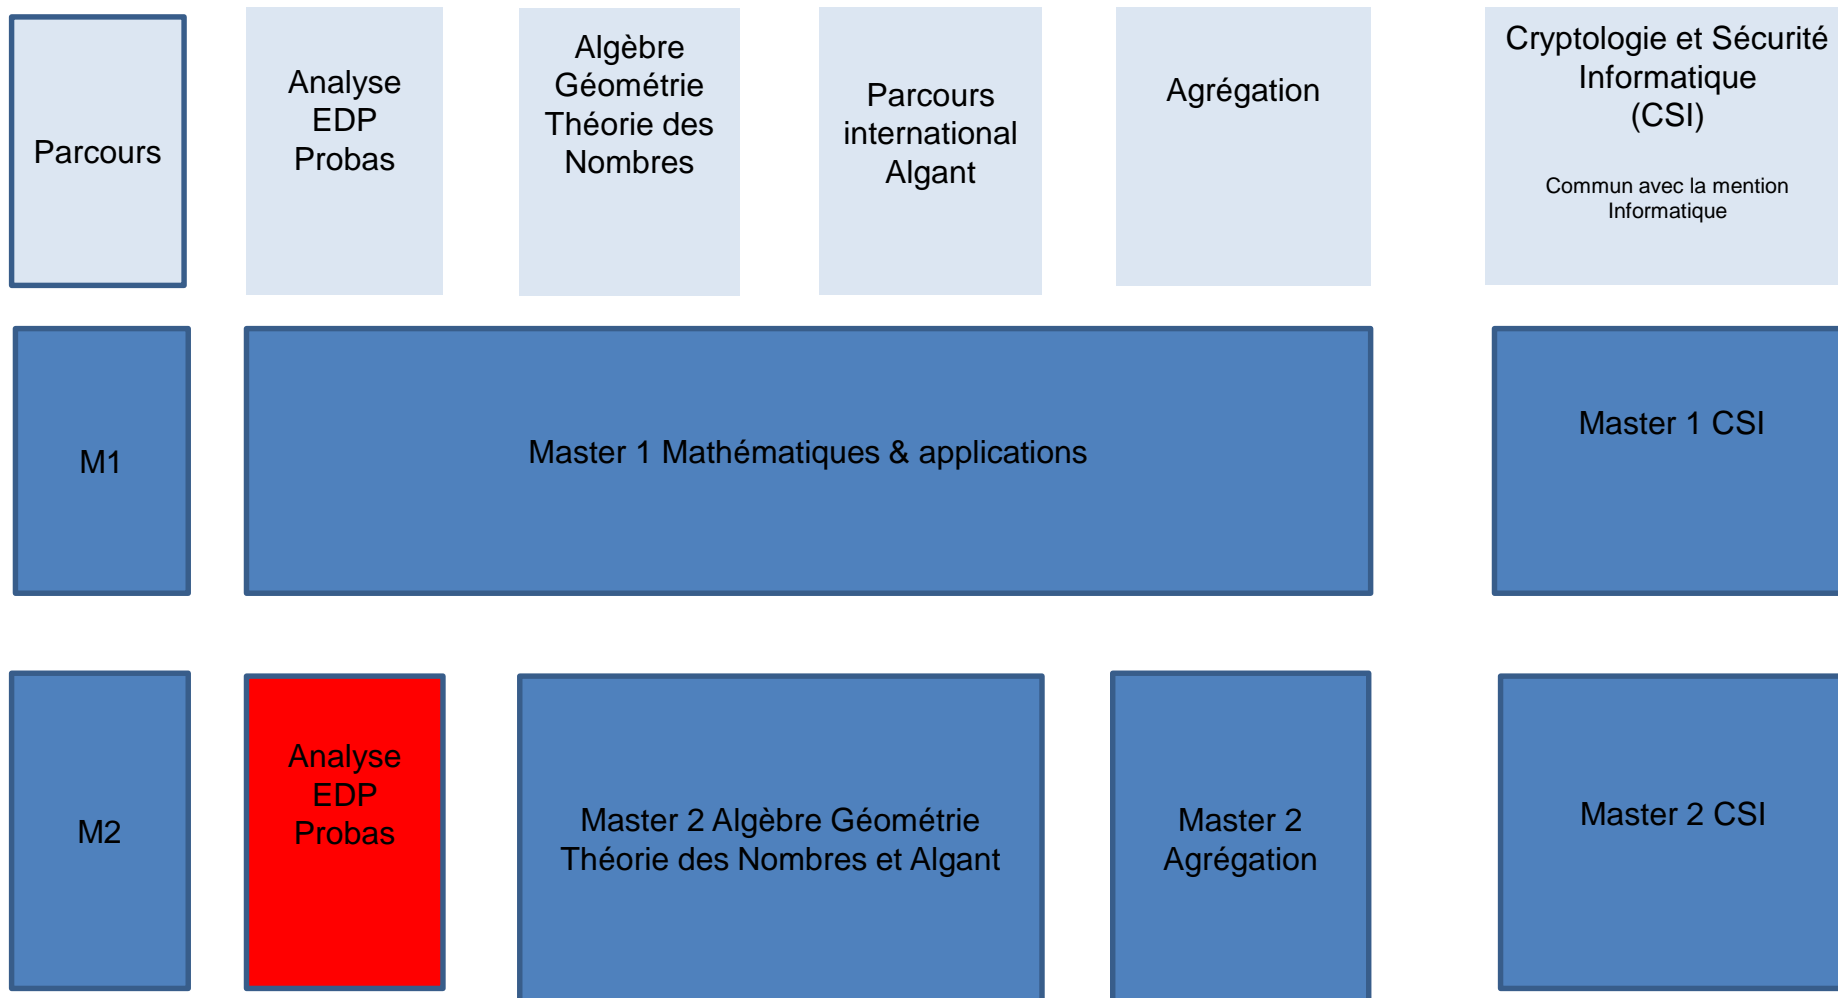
Parcours

Analyse
EDP
Probas

Algèbre
Géométrie
Théorie des
Nombres

Parcours
international
Algant

Agrégation

Cryptologie et Sécurité
Informatique
(CSI)

Commun avec la mention
Informatique

M1

Master 1 Mathématiques & applications

Master 1 CSI

M2

Analyse
EDP
Probas

Master 2 Algèbre Géométrie
Théorie des Nombres et Algant

Master 2
Agrégation

Master 2 CSI